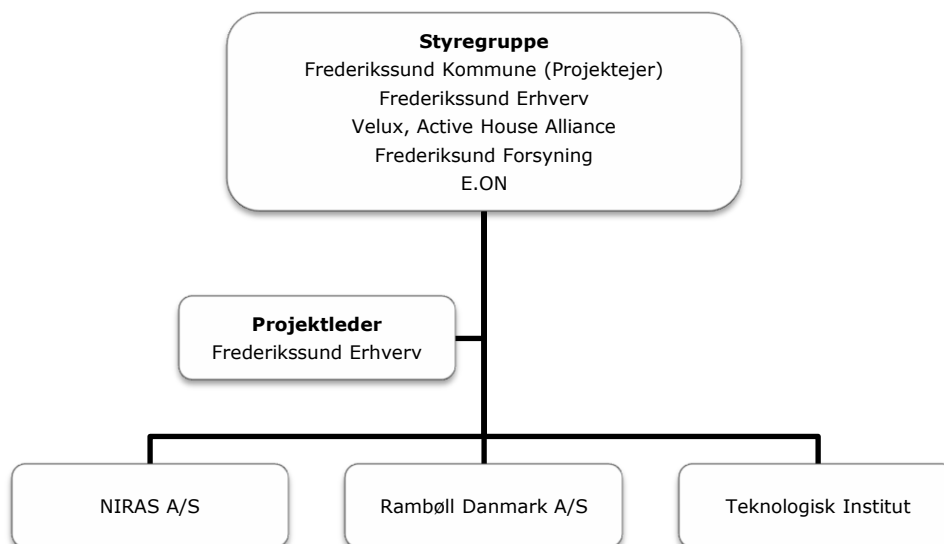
**Styregruppe**
Frederikssund Kommune (Projektejer)
Frederikssund Erhverv
Velux, Active House Alliance
Frederiksund Forsyning
E.ON

**Projektleder**
Frederikssund Erhverv

NIRAS A/S

Rambøll Danmark A/S

Teknologisk Institut